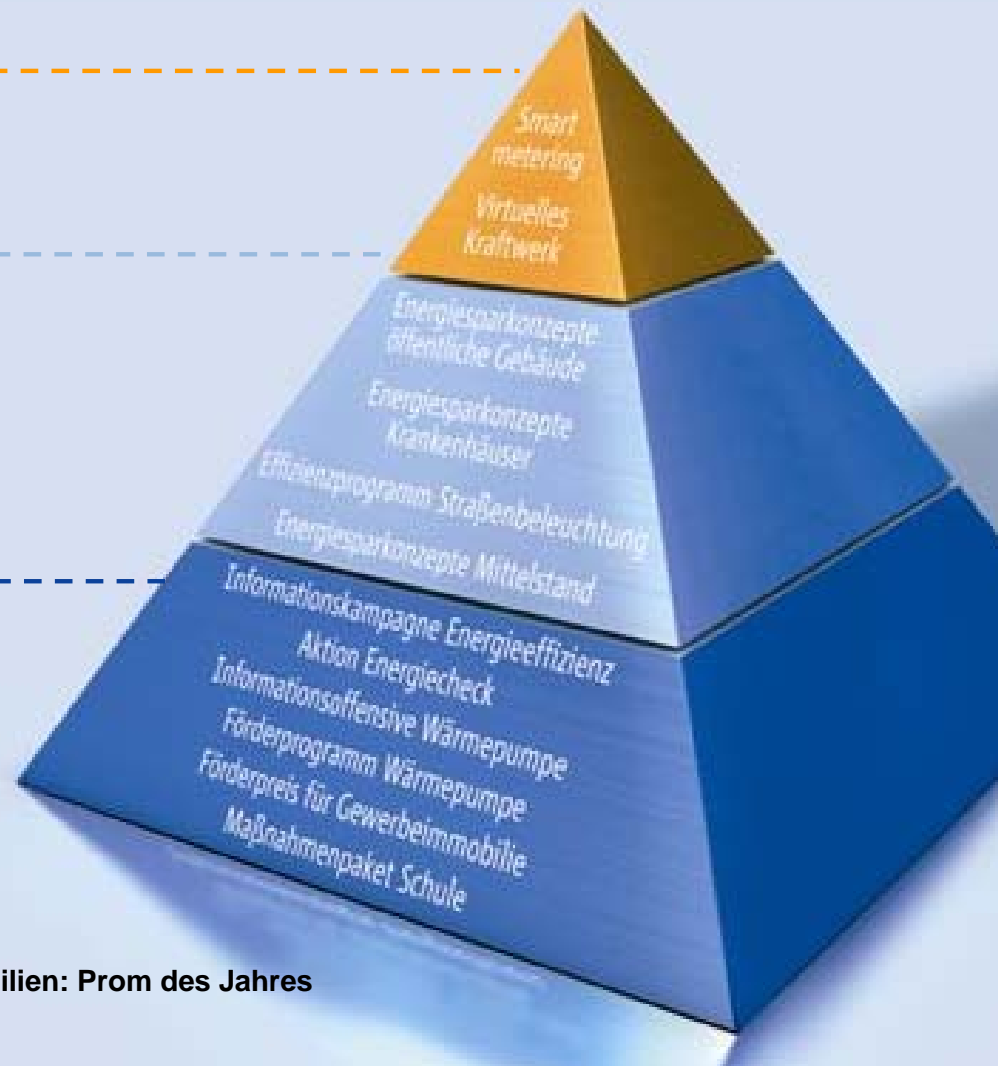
Smart metering

Virtuelles Kraftwerk

Energiesparkonzepte öffentliche Gebäude

Energiesparkonzepte Krankenhäuser

Effizienzprogramm Straßenbeleuchtung

Energiesparkonzepte Mittelstand

Informationskampagne Energieeffizienz

Aktion Energiecheck

Informationsoffensive Wärmepumpe

Förderprogramm Wärmepumpe

Förderpreis für Gewerbeimmobilie

Maßnahmenpaket Schule

ilien: Prom des Jahres